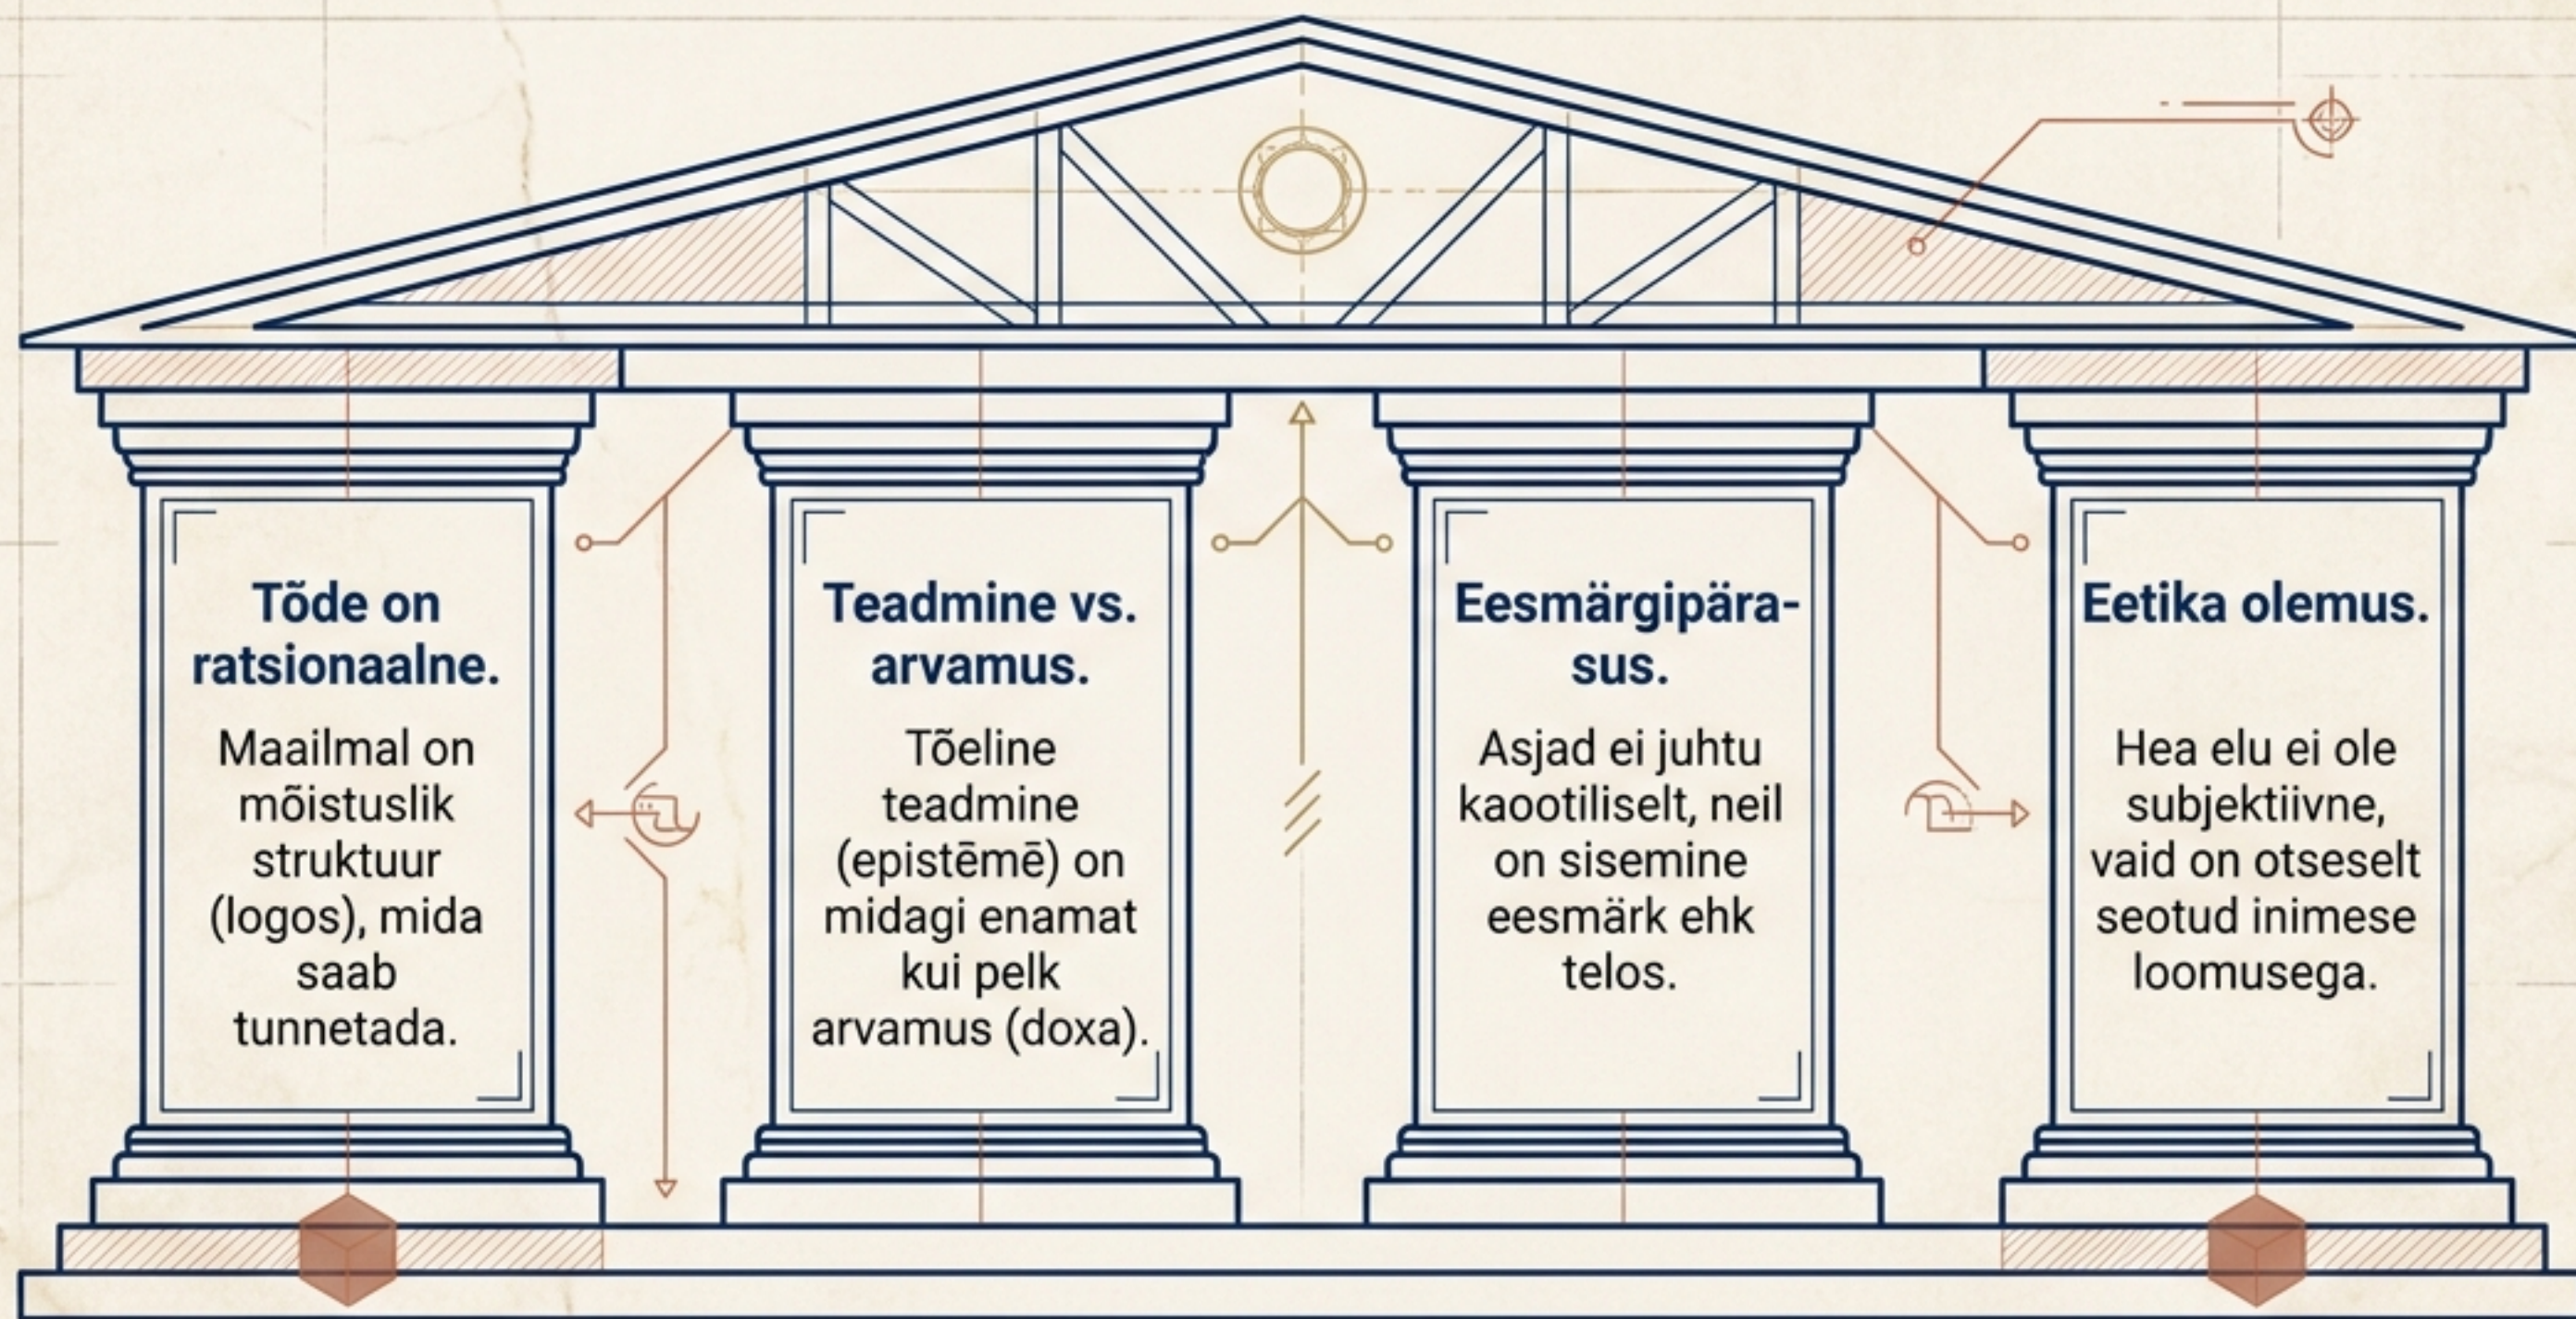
Tõde on ratsionaalne.

Maailmal on mõistuslik struktuur (logos), mida saab tunnetada.

Teadmine vs. arvamus.

Tõeline teadmine (epistēmē) on midagi enamat kui pelk arvamus (doxa).

Eesmärgipärasus.

Asjad ei juhtu kaootiliselt, neil on sisemine eesmärk ehk telos.

Eetika olemus.

Hea elu ei ole subjektiivne, vaid on otseselt seotud inimese loomusega.